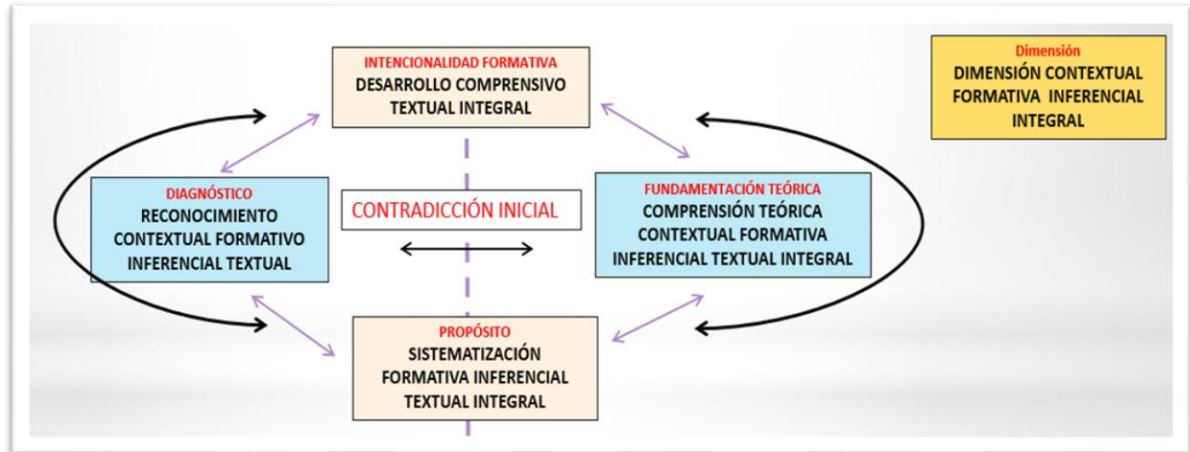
INTENCIONALIDAD FORMATIVA
DESARROLLO COMPRENSIVO TEXTUAL INTEGRAL

Dimensión
DIMENSIÓN CONTEXTUAL FORMATIVA INFERENCIAL INTEGRAL

DIAGNÓSTICO
RECONOCIMIENTO CONTEXTUAL FORMATIVO INFERENCIAL TEXTUAL

CONTRADICCIÓN INICIAL

FUNDAMENTACIÓN TEÓRICA
COMPRENSIÓN TEÓRICA CONTEXTUAL FORMATIVA INFERENCIAL TEXTUAL INTEGRAL

PROPÓSITO
SISTEMATIZACIÓN FORMATIVA INFERENCIAL TEXTUAL INTEGRAL